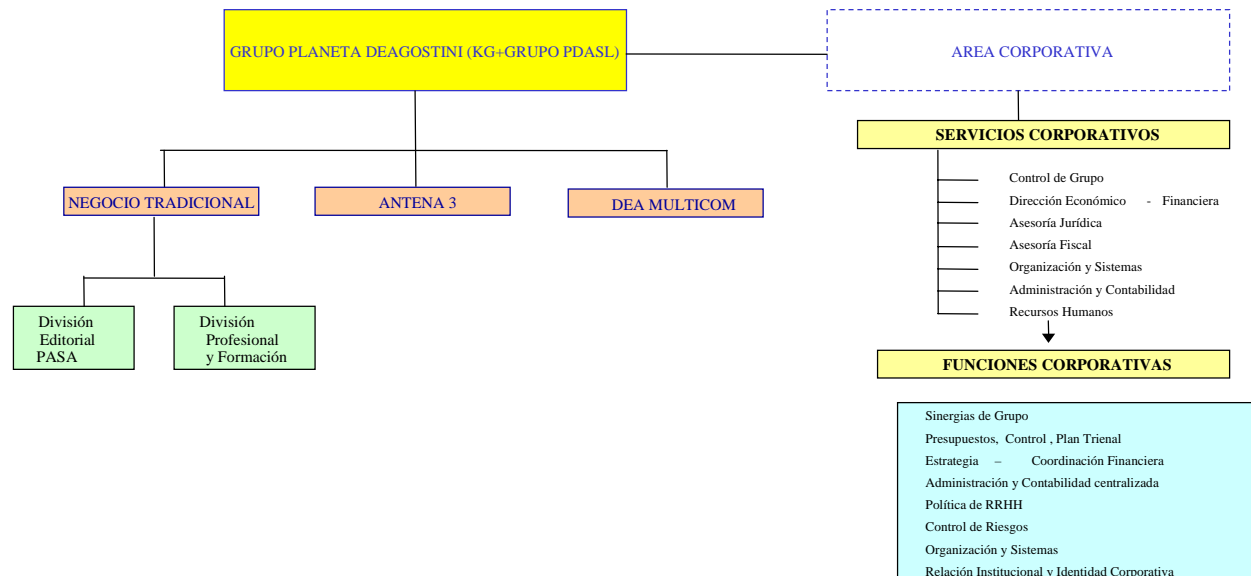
GRUPO PLANETA DEAGOSTINI (KG+GRUPO PDASL)

AREA CORPORATIVA

SERVICIOS CORPORATIVOS

Control de Grupo
Dirección Económico - Financiera
Asesoría Jurídica
Asesoría Fiscal
Organización y Sistemas
Administración y Contabilidad
Recursos Humanos

FUNCIONES CORPORATIVAS

Sinergias de Grupo
Presupuestos, Control , Plan Trienal
Estrategia – Coordinación Financiera
Administración y Contabilidad centralizada
Política de RRHH
Control de Riesgos
Organización y Sistemas
Relación Institucional y Identidad Corporativa

NEGOCIO TRADICIONAL

ANTENA 3

DEA MULTICOM

División Editorial PASA

División Profesional y Formación